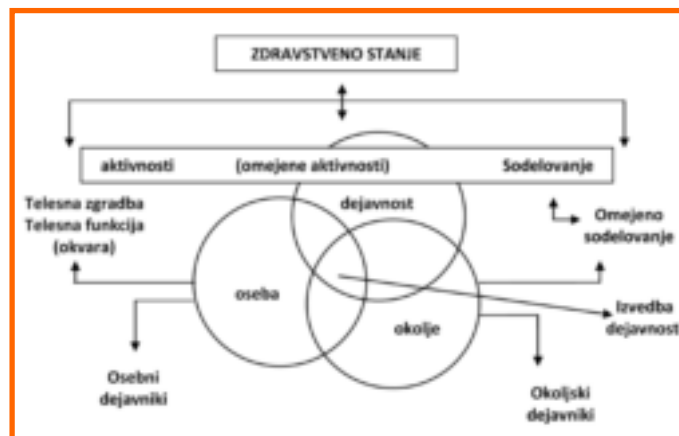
ZDRAVSTVENO STANJE

aktivnosti (omejene aktivnosti) Sodelovanje

Telesna zgradba
Telesna funkcija
(okvara)

dejavnost

Omejeno sodelovanje

oseba

okolje

Izvedba dejavnost

Osebni dejavniki

Okoljski dejavniki